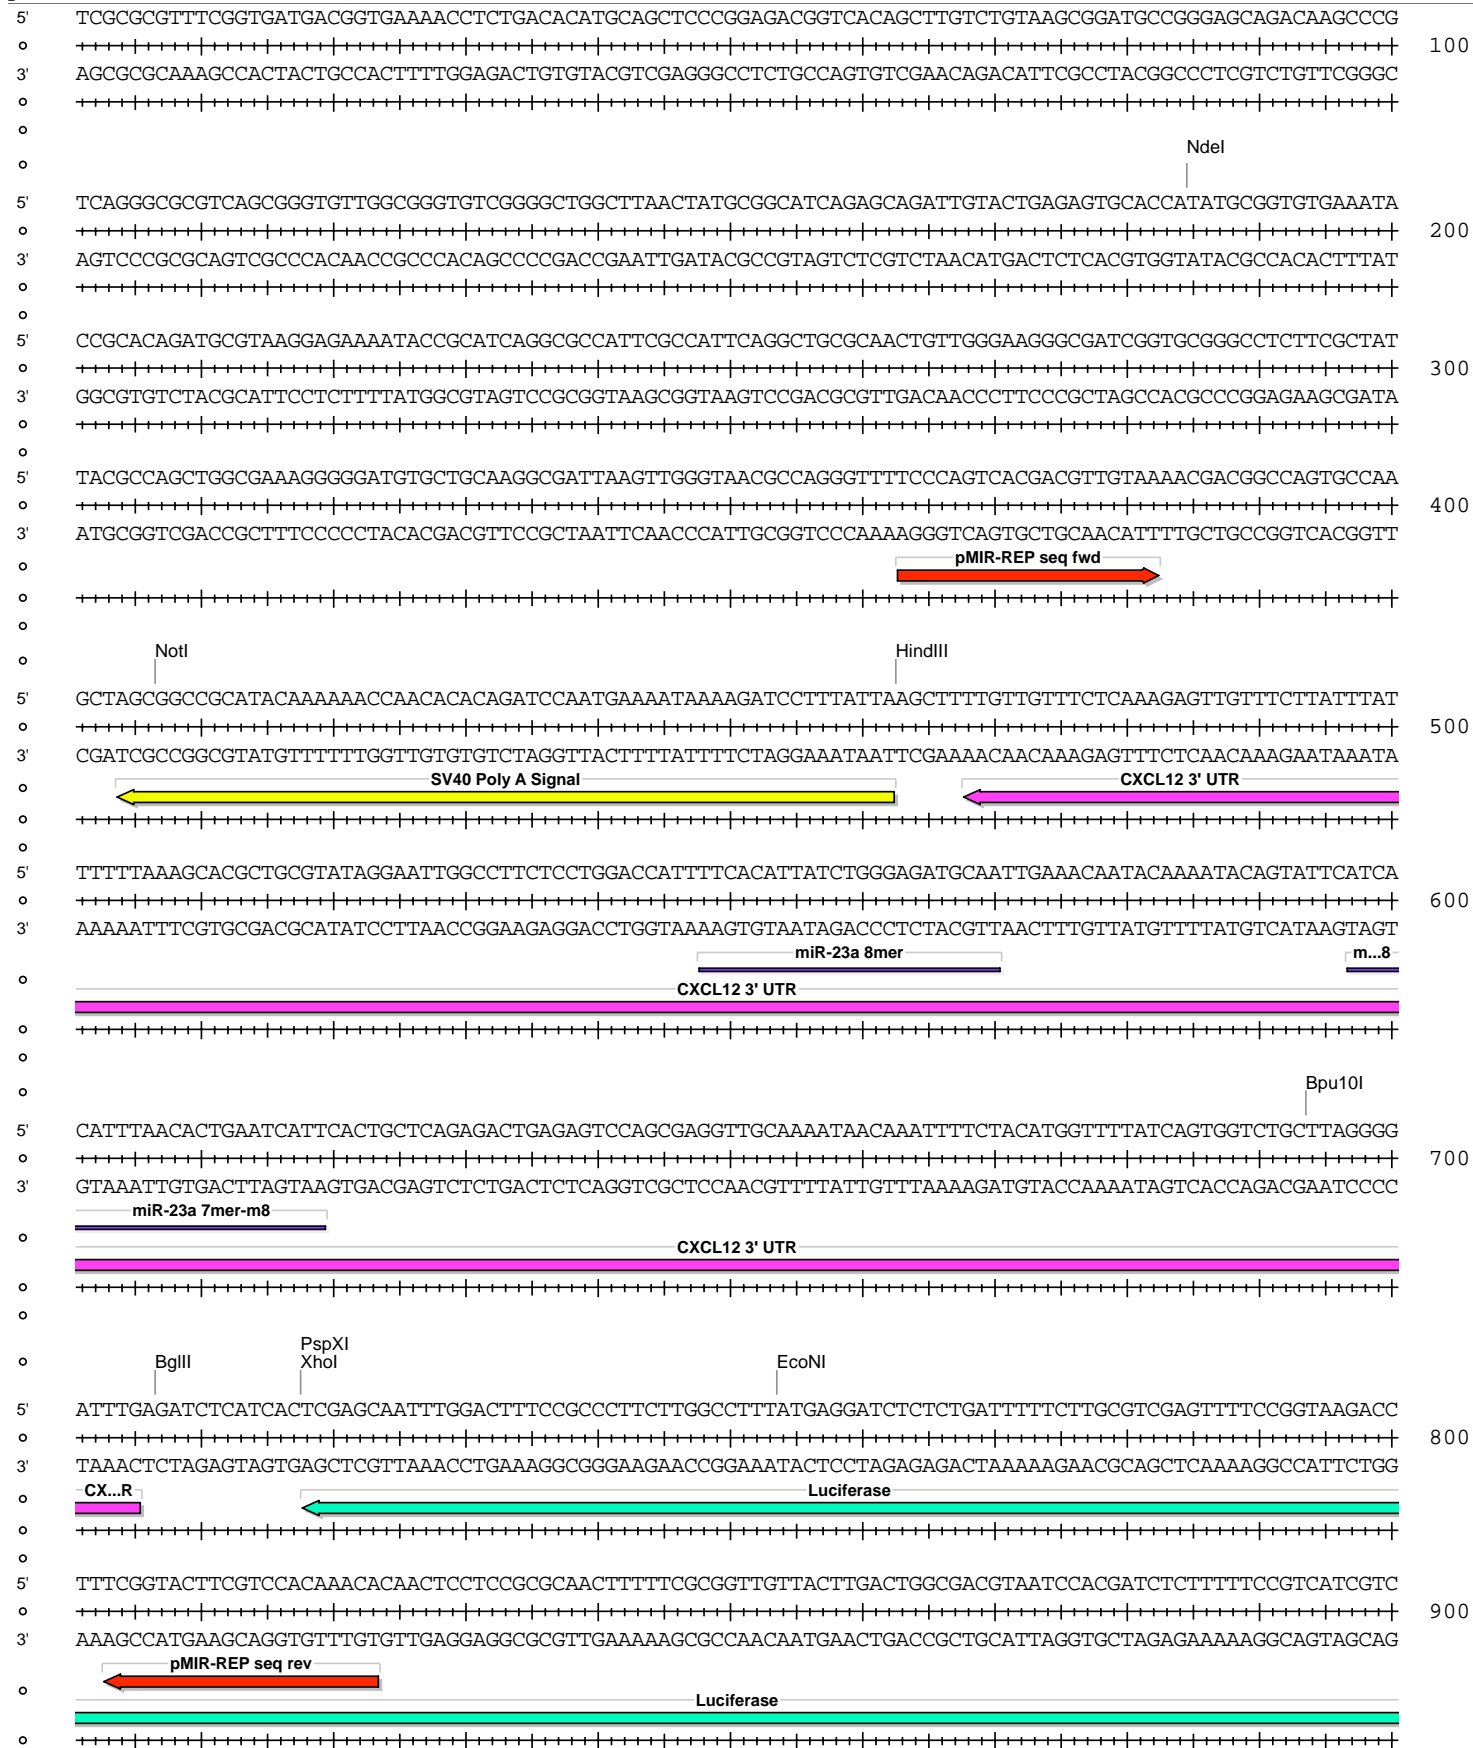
5' TCGCGCGTTTCGGTGATGACGGTGAAAACCTCTGACACATGCAGCTCCCGGAGACGGTCACAGCTTGTCTGTAAGCGGATGCCGGGAGCAGACAAGCCCG
100
3' AGCGCGCAAAGCCACTACTGCCACTTTTGGAGACTGTGTACGTCGAGGGCCTCTGCCAGTGTCGAACAGACATTCGCCTACGGCCCTCGTCTGTTCGGGC

NdeI
5' TCAGGGCGCGTCAGCGGGTGTTGGCGGGTGTCGGGGCTGGCTTAACTATGCGGCATCAGAGCAGATTGTACTGAGAGTGCACCATATGCGGTGTGAAATA
200
3' AGTCCCGCGCAGTCGCCCACAACCGCCCACAGCCCCGACCGAATTGATACGCCGTAGTCTCGTCTAACATGACTCTCACGTGGTATACGCCACACTTTAT

5' CCGCACAGATGCGTAAGGAGAAAATACCGCATCAGGCGCCATTCGCCATTCAGGCTGCGCAACTGTTGGGAAGGGCGATCGGTGCGGGCCTCTTCGCTAT
300
3' GGCGTGTCTACGCATTCCTCTTTTATGGCGTAGTCCGCGGTAAGCGGTAAGTCCGACGCGTTGACAACCCTTCCCGCTAGCCACGCCCGGAGAAGCGATA

5' TACGCCAGCTGGCGAAAGGGGGATGTGCTGCAAGGCGATTAAGTTGGGTAACGCCAGGGTTTTCCCAGTCACGACGTTGTAAAACGACGGCCAGTGCCAA
400
3' ATGCGGTCGACCGCTTTCCCCCTACACGACGTTCCGCTAATTCAACCCATTGCGGTCCCAAAAGGGTCAGTGCTGCAACATTTTGCTGCCGGTCACGGTT
pMIR-REP seq fwd

NotI HindIII
5' GCTAGCGGCCGCATACAAAAAACCAACACACAGATCCAATGAAAATAAAAGATCCTTTATTAAGCTTTTGTTGTTTCTCAAAGAGTTGTTTCTTATTTAT
500
3' CGATCGCCGGCGTATGTTTTTTGGTTGTGTGTCTAGGTTACTTTTATTTTCTAGGAAATAATTCGAAAACAACAAAGAGTTTCTCAACAAAGAATAAATA
SV40 Poly A Signal
CXCL12 3' UTR

5' TTTTTAAAGCACGCTGCGTATAGGAATTGGCCTTCTCCTGGACCATTTTCACATTATCTGGGAGATGCAATTGAAACAATACAAAATACAGTATTCATCA
600
3' AAAAATTTCGTGCGACGCATATCCTTAACCGGAAGAGGACCTGGTAAAAGTGTAATAGACCCTCTACGTTAACTTTGTTATGTTTTATGTCATAAGTAGT
miR-23a 8mer
m...8
CXCL12 3' UTR

Bpu10I
5' CATTTAACACTGAATCATTCACTGCTCAGAGACTGAGAGTCCAGCGAGGTTGCAAAATAACAAATTTTCTACATGGTTTTATCAGTGGTCTGCTTAGGGG
700
3' GTAAATTGTGACTTAGTAAGTGACGAGTCTCTGACTCTCAGGTCGCTCCAACGTTTTATTGTTTAAAAGATGTACCAAAATAGTCACCAGACGAATCCCC
miR-23a 7mer-m8
CXCL12 3' UTR

BglII PspXI XhoI EcoNI
5' ATTTGAGATCTCATCACTCGAGCAATTTGGACTTTCCGCCCTTCTTGGCCTTTATGAGGATCTCTCTGATTTTTCTTGCGTCGAGTTTTCCGGTAAGACC
800
3' TAAACTCTAGAGTAGTGAGCTCGTTAAACCTGAAAGGCGGGAAGAACCGGAAATACTCCTAGAGAGACTAAAAAGAACGCAGCTCAAAAGGCCATTCTGG
CX...R
Luciferase

5' TTTCGGTACTTCGTCCACAAACACAACTCCTCCGCGCAACTTTTTCGCGGTTGTTACTTGACTGGCGACGTAATCCACGATCTCTTTTTCCGTCATCGTC
900
3' AAAGCCATGAAGCAGGTGTTTGTGTTGAGGAGGCGCGTTGAAAAAGCGCCAACAATGAACTGACCGCTGCATTAGGTGCTAGAGAAAAAGGCAGTAGCAG
pMIR-REP seq rev
Luciferase